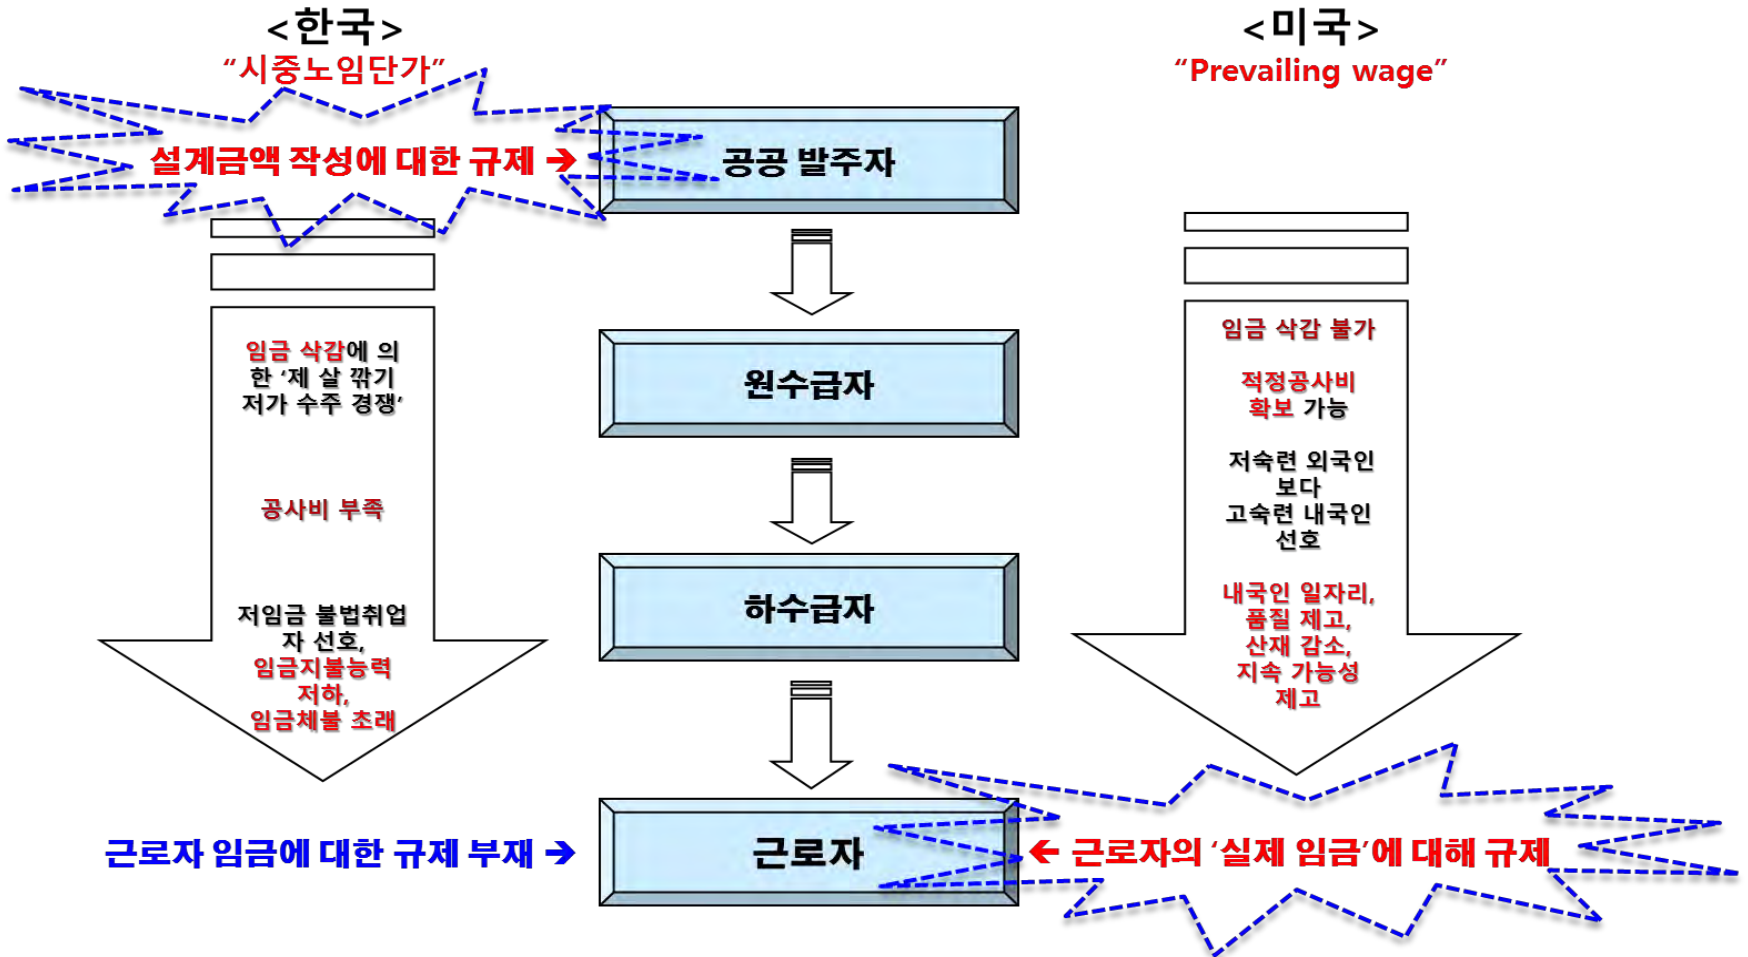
<한국>
"시중노임단가"

설계금액 작성에 대한 규제 →

임금 삭감에 의한 '제 살 깎기 저가 수주 경쟁'

공사비 부족

저임금 불법취업자 선호, 임금지불능력 저하, 임금체불 초래

근로자 임금에 대한 규제 부재 →

<미국>
"Prevailing wage"

공공 발주자

원수급자

하수급자

근로자

임금 삭감 불가

적정공사비 확보 가능

저숙련 외국인 보다 고숙련 내국인 선호

내국인 일자리, 품질 제고, 산재 감소, 지속 가능성 제고

← 근로자의 '실제 임금'에 대해 규제